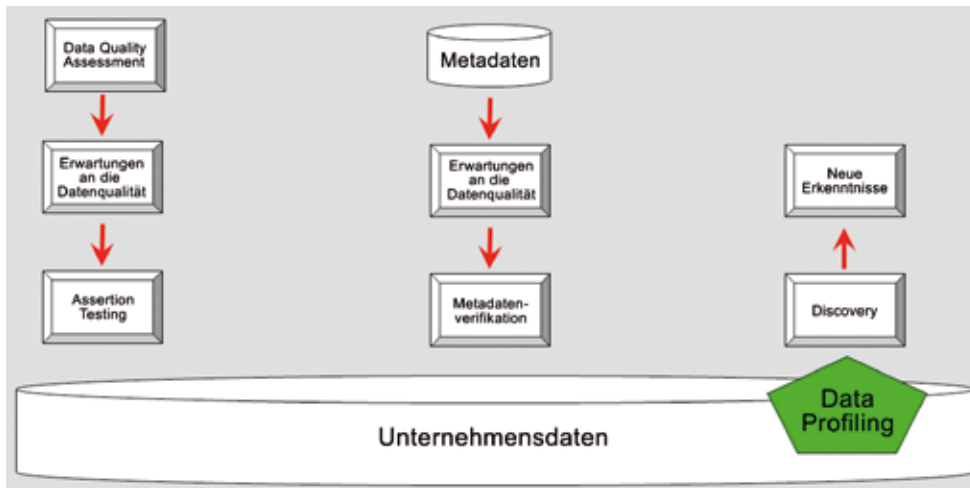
Data Quality Assessment

Erwartungen an die Datenqualität

Assertion Testing

Metadaten

Erwartungen an die Datenqualität

Metadatenverifikation

Neue Erkenntnisse

Discovery

Data Profiling

Unternehmensdaten